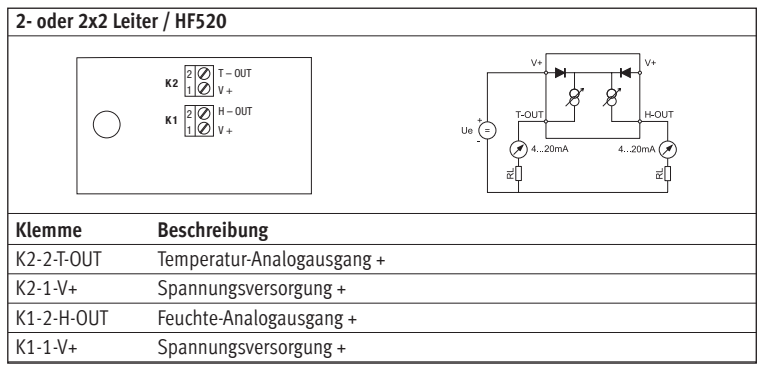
2- oder 2x2 Leiter / HF520

K2 2 T – OUT
1 V +

K1 2 H – OUT
1 V +

V+ V+
T-OUT H-OUT
Ue + = -
4...20mA 4...20mA
RL RL

| Klemme | Beschreibung |
|---|---|
| K2-2-T-OUT | Temperatur-Analogausgang + |
| K2-1-V+ | Spannungsversorgung + |
| K1-2-H-OUT | Feuchte-Analogausgang + |
| K1-1-V+ | Spannungsversorgung + |